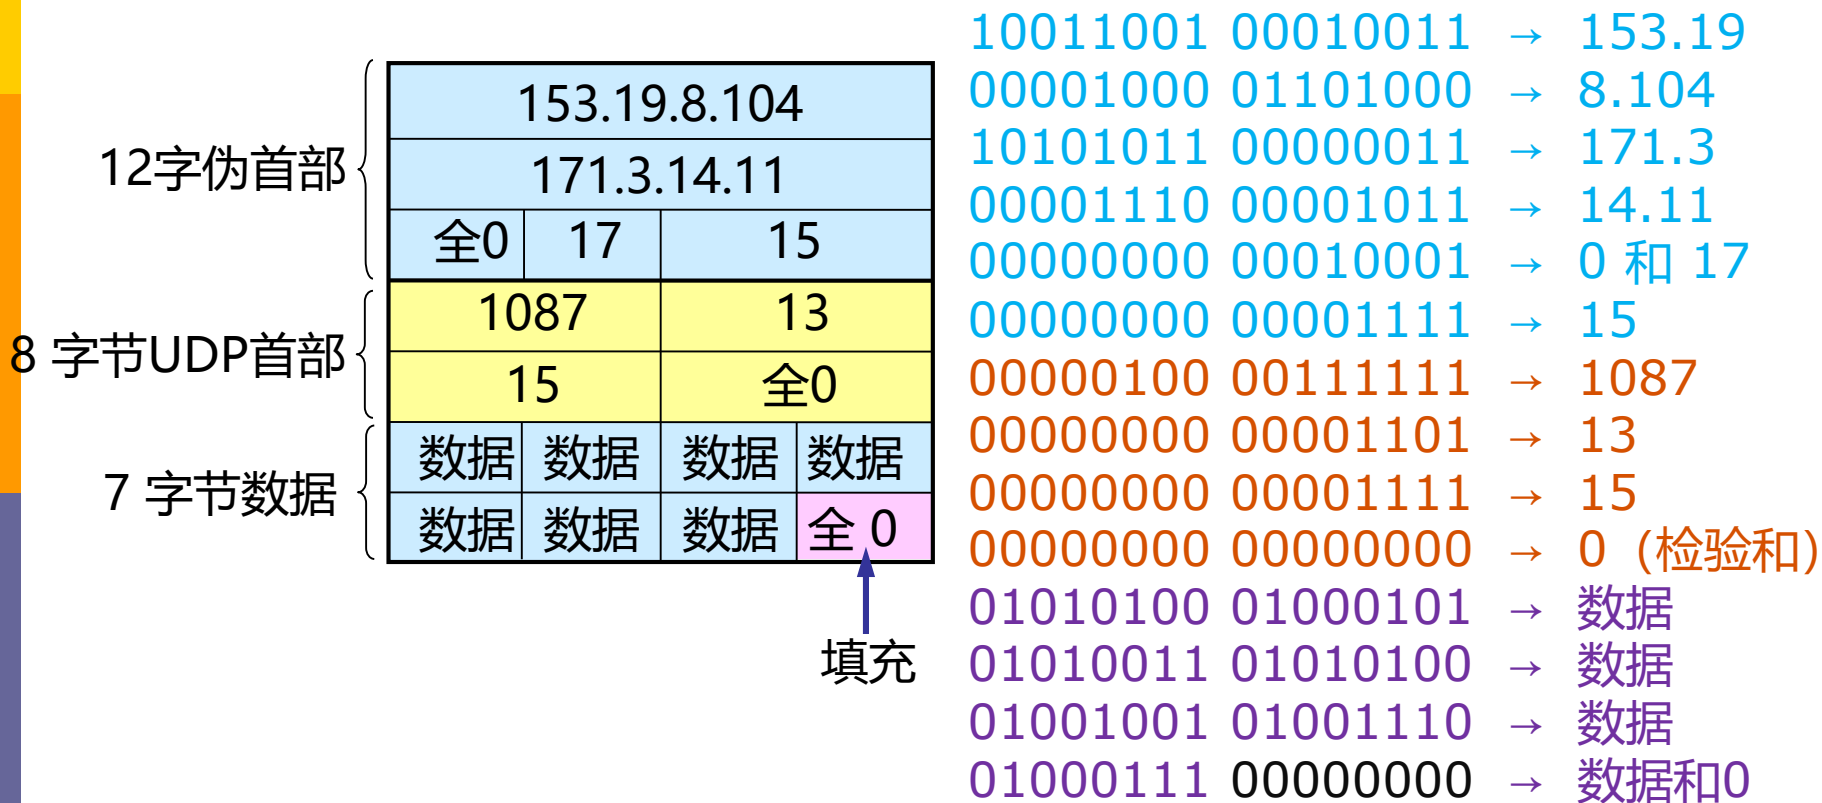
12字伪首部

8 字节UDP首部

7 字节数据

| 153.19.8.104 | | | |
|---|---|---|---|
| 171.3.14.11 | | | |
| 全0 | 17 | 15 | |
| 1087 | | 13 | |
| 15 | | 全0 | |
| 数据 | 数据 | 数据 | 数据 |
| 数据 | 数据 | 数据 | 全 0 |

填充

10011001 00010011 → 153.19
00001000 01101000 → 8.104
10101011 00000011 → 171.3
00001110 00001011 → 14.11
00000000 00010001 → 0 和 17
00000000 00001111 → 15
00000100 00111111 → 1087
00000000 00001101 → 13
00000000 00001111 → 15
00000000 00000000 → 0 (检验和)
01010100 01000101 → 数据
01010011 01010100 → 数据
01001001 01001110 → 数据
01000111 00000000 → 数据和0